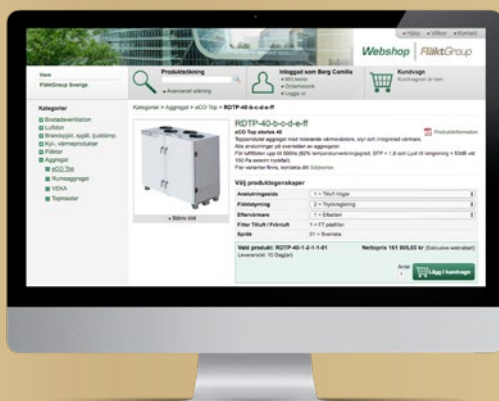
» Hjälp » Villkor » Kontakt

Webshop | FläktGroup

Hem
FläktGroup Sverige

Produktsökning
» Avancerad sökning

Inloggad som Berg Camilla
» Mitt konto
» Orderhistorik
» Logga ut

Kundvagn
Kundvagnen är tom.

Kategorier
Bostadsventilation
Luftdon
Brandspjäll, spjäll, ljuddämp.
Kyl-, värmeprodukter
Filter
Aggregat
eCO Top
Rumsaggregat
VEKA
Topmaster

Kategorier > Aggregat > eCO Top > RDTP-40-b-c-d-e-ff

RDTP-40-b-c-d-e-ff
eCO Top storlek 40
Produktinformation

» Större bild

Välj produktegenskaper

| Anslutningssida | 1 = Tilluft höger |
|---|---|
| Flödesstyrning | 2 = Tryckreglering |
| Eftervärmare | 1 = Elbatteri |
| Filter Tilluft / Frånluft | 1 = F7 påsfilter |
| Språk | 01 = Svenska |

Vald produkt: RDTP-40-1-2-1-1-01
Leveranstid: 10 Dag(ar)
Nettopris 161 905,00 kr (Exklusive webrabatt)

Antal
1
Lägg i kundvagn